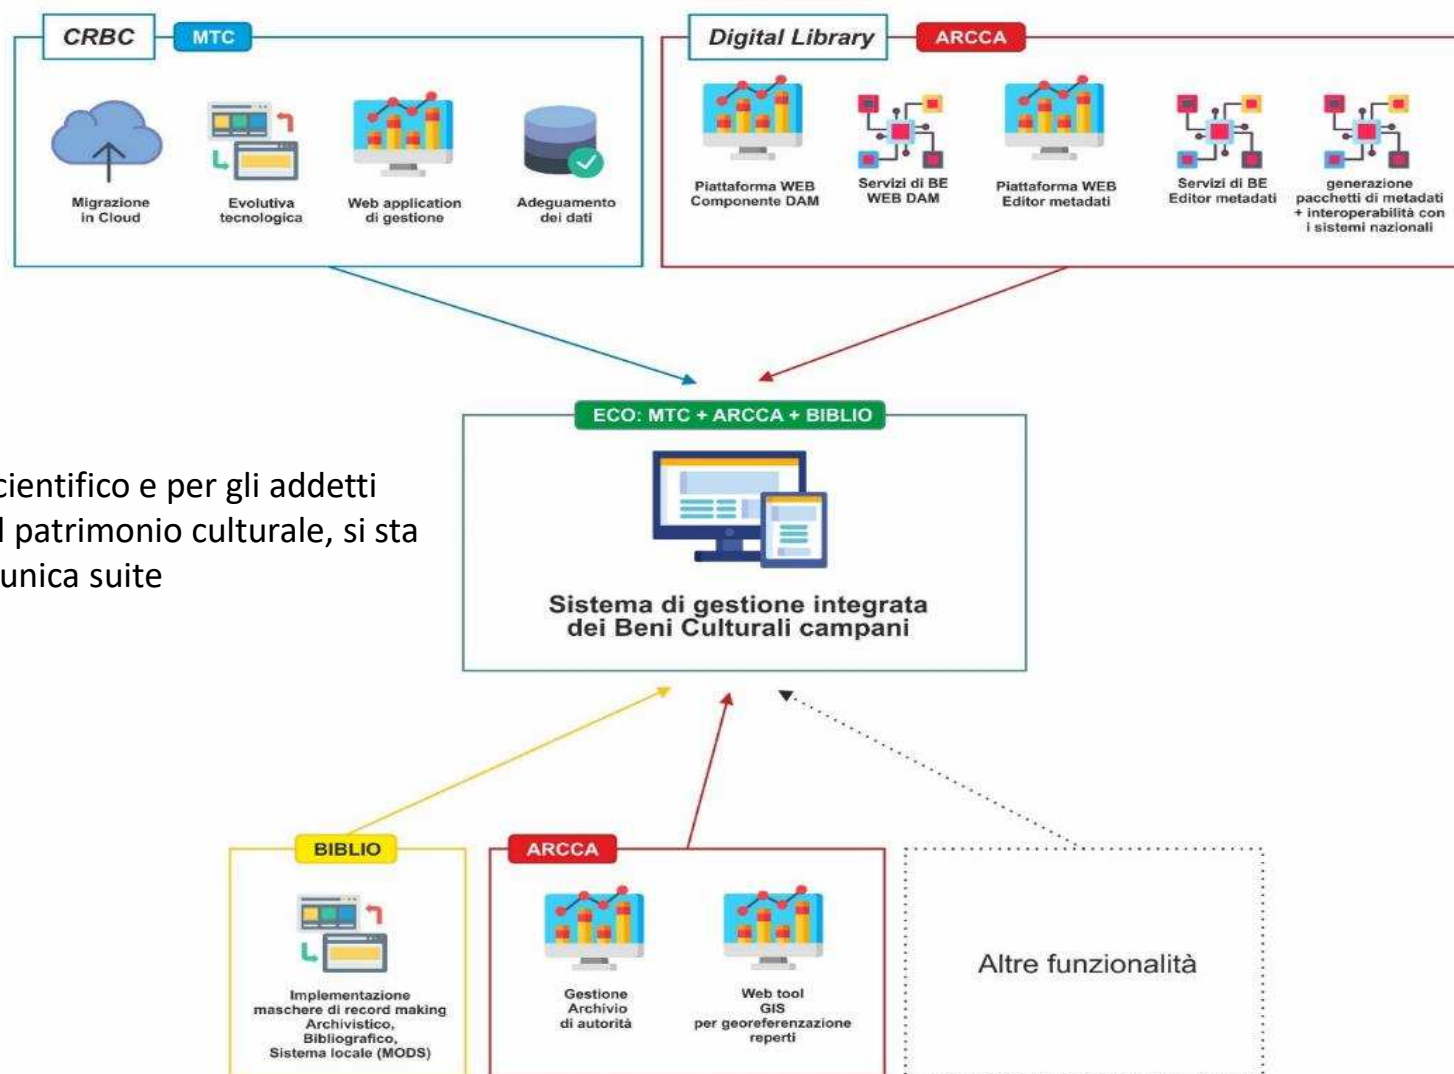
CRBC MTC

Migrazione in Cloud

Evolutiva tecnologica

Web application di gestione

Adeguamento dei dati

Digital Library ARCCA

Piattaforma WEB Componente DAM

Servizi di BE WEB DAM

Piattaforma WEB Editor metadati

Servizi di BE Editor metadati

generazione pacchetti di metadati + interoperabilità con i sistemi nazionali

ECO: MTC + ARCCA + BIBLIO

Sistema di gestione integrata dei Beni Culturali campani

cientifico e per gli addetti
l patrimonio culturale, si sta
unica suite

BIBLIO

Implementazione maschere di record making Archivistico, Bibliografico, Sistema locale (MODS)

ARCCA

Gestione Archivio di autorità

Web tool GIS per georeferenzazione reperti

Altre funzionalità